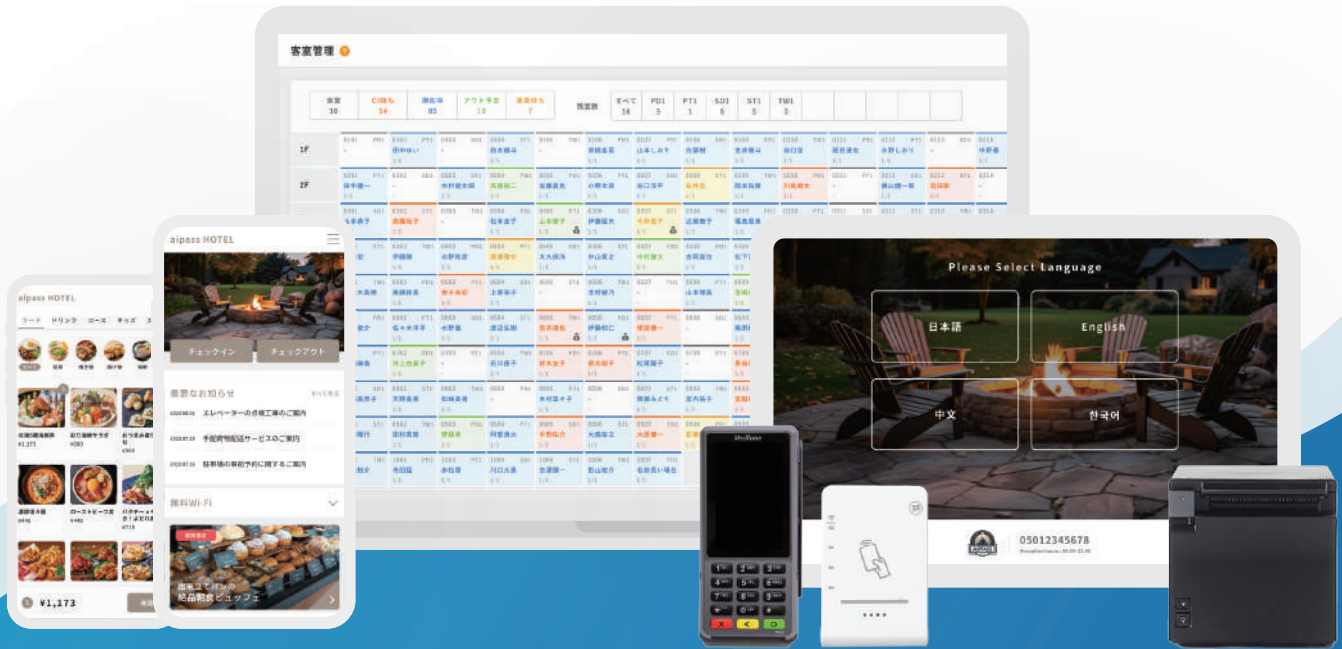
客室管理

| 客室 30 | C/I待ち 14 | 滞在中 05 | アウト予定 10 | 清掃待ち 7 |
|---|---|---|---|---|

| 客室数 | すべて 16 | PD1 5 | PT1 1 | SD1 6 | ST1 5 | TW1 3 |
|---|---|---|---|---|---|---|

1F
2F

aipass HOTEL

チェックイン
チェックアウト

重要なお知らせ
すべて見る
エレベーターの点検工事のご案内
手荷物配送サービスのご案内
駐車場の事前予約に関するご案内

無料Wi-Fi

朝食バイキング
絶品朝食ビュッフェ

aipass HOTEL

フード ドリンク コース キッズ

¥1,173

Please Select Language
日本語
English
中文
한국어

05012345678